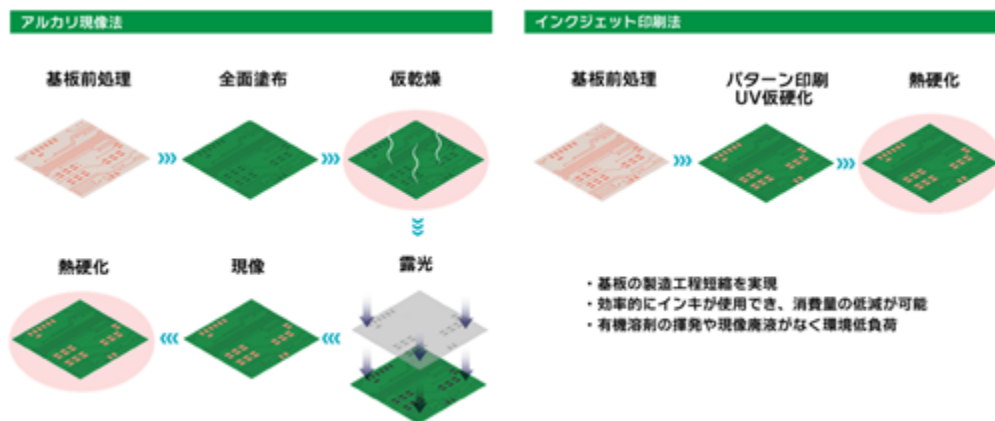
アルカリ現像法

基板前処理

全面塗布

仮乾燥

露光

現像

熱硬化

インクジェット印刷法

基板前処理

パターン印刷
UV仮硬化

熱硬化

・基板の製造工程短縮を実現
・効率的にインキが使用でき、消費量の低減が可能
・有機溶剤の揮発や現像廃液がなく環境低負荷